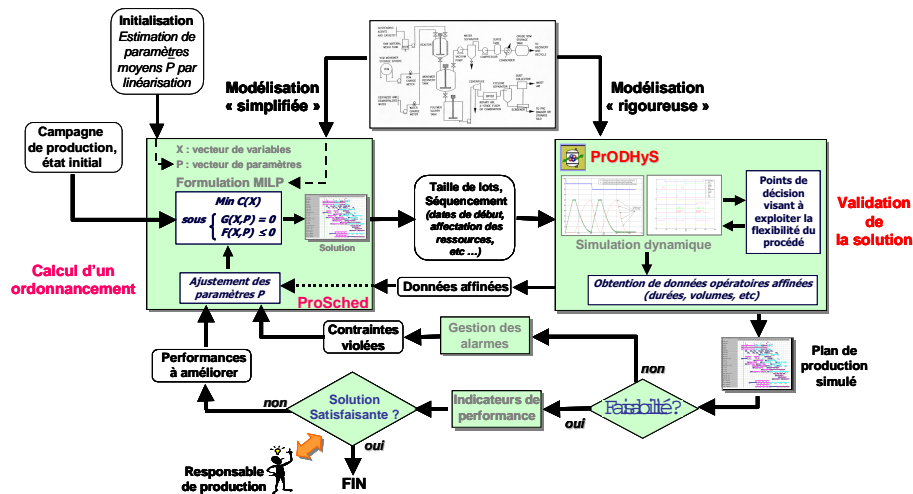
Initialisation
Estimation de paramètres moyens P par linéarisation

Modélisation « simplifiée »

Modélisation « rigoureuse »

Campagne de production, état initial

X : vecteur de variables
P : vecteur de paramètres

Formulation MILP

Min C(X)
sous $\begin{cases} G(X,P) = 0 \\ F(X,P) \leq 0 \end{cases}$

Solution

Taille de lots, Séquencement (dates de début, affectation des ressources, etc ...)

PrODHyS

Simulation dynamique

Points de décision visant à exploiter la flexibilité du procédé

Validation de la solution

Obtention de données opératoires affinées (durées, volumes, etc)

Calcul d'un ordonnancement

Ajustement des paramètres P

ProSched

Données affinées

Contraintes violées

Gestion des alarmes

Performances à améliorer

Plan de production simulé

non

Solution Satisfaisante ?

Indicateurs de performance

Faisabilité?

non

oui

oui

Responsable de production

FIN